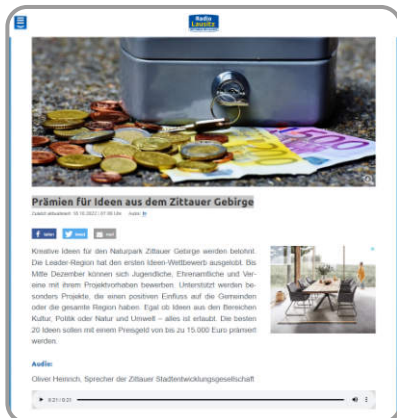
Radio Lausitz

Prämien für Ideen aus dem Zittauer Gebirge

Zuletzt aktualisiert: 18.10.2022 | 07:06 Uhr Autor: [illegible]

teilen tweet mail

Kreative Ideen für den Naturpark Zittauer Gebirge werden belohnt. Die Leader-Region hat den ersten Ideen-Wettbewerb ausgelobt. Bis Mitte Dezember können sich Jugendliche, Ehrenamtliche und Vereine mit ihrem Projektvorhaben bewerben. Unterstützt werden besonders Projekte, die einen positiven Einfluss auf die Gemeinden oder die gesamte Region haben. Egal ob Ideen aus den Bereichen Kultur, Politik oder Natur und Umwelt – alles ist erlaubt. Die besten 20 Ideen sollen mit einem Preisgeld von bis zu 15.000 Euro prämiert werden.

Audio:

Oliver Heinrich, Sprecher der Zittauer Stadtentwicklungsgesellschaft

0:21 / 0:33